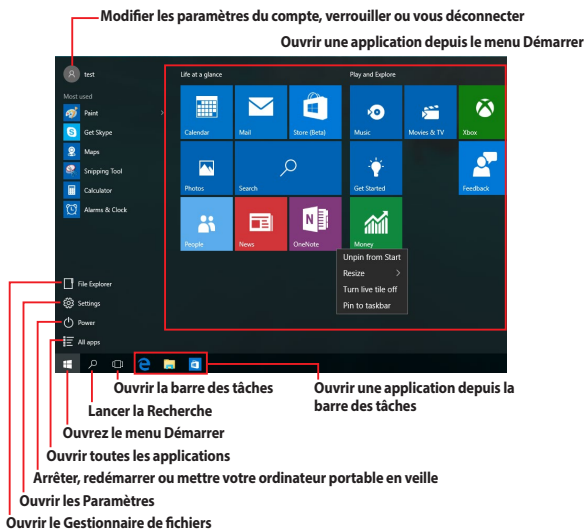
Modifier les paramètres du compte, verrouiller ou vous déconnecter

Ouvrir une application depuis le menu Démarrer

test

Most used

Paint

Get Skype

Maps

Snipping Tool

Calculator

Alarms & Clock

Life at a glance

Calendar

Mail

Store (Beta)

Photos

Search

People

News

OneNote

Play and Explore

Music

Movies & TV

Xbox

Get Started

Feedback

Money

Unpin from Start

Resize

Turn live tile off

Pin to taskbar

File Explorer

Settings

Power

All apps

Ouvrir la barre des tâches

Ouvrir une application depuis la barre des tâches

Lancer la Recherche

Ouvrez le menu Démarrer

Ouvrir toutes les applications

Arrêter, redémarrer ou mettre votre ordinateur portable en veille

Ouvrir les Paramètres

Ouvrir le Gestionnaire de fichiers